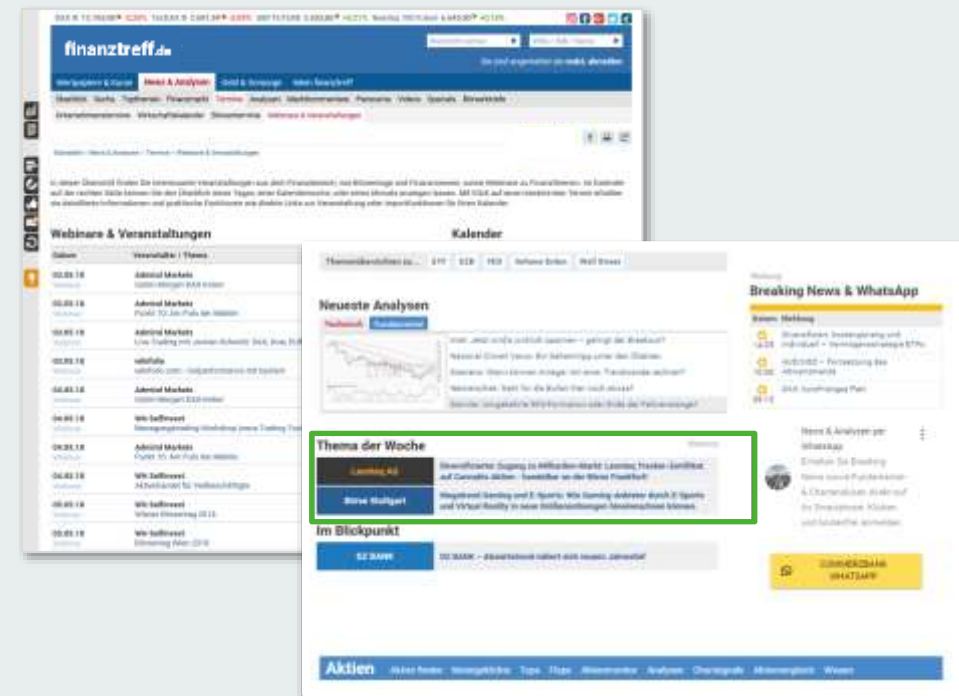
finanztreff.de

Wertpapiere & Kurse News & Analysen Geld & Vorsorge Mein finanztreff

Webinare & Veranstaltungen

Kalender

Datum Veranstalter / Thema

02.05.18 Admiral Markets
03.05.18 Admiral Markets
03.05.18 Admiral Markets
03.05.18 wikifolio
04.05.18 Admiral Markets
04.05.18 WH Selfinvest
04.05.18 Admiral Markets
04.05.18 WH Selfinvest
04.05.18 WH Selfinvest
05.05.18 WH Selfinvest

Neueste Analysen

Breaking News & WhatsApp

Thema der Woche

Lacotec AG

Börse Stuttgart

Im Blickpunkt

DZ BANK

News & Analysen per WhatsApp

COMMERZBANK WHATSAPP

Aktien